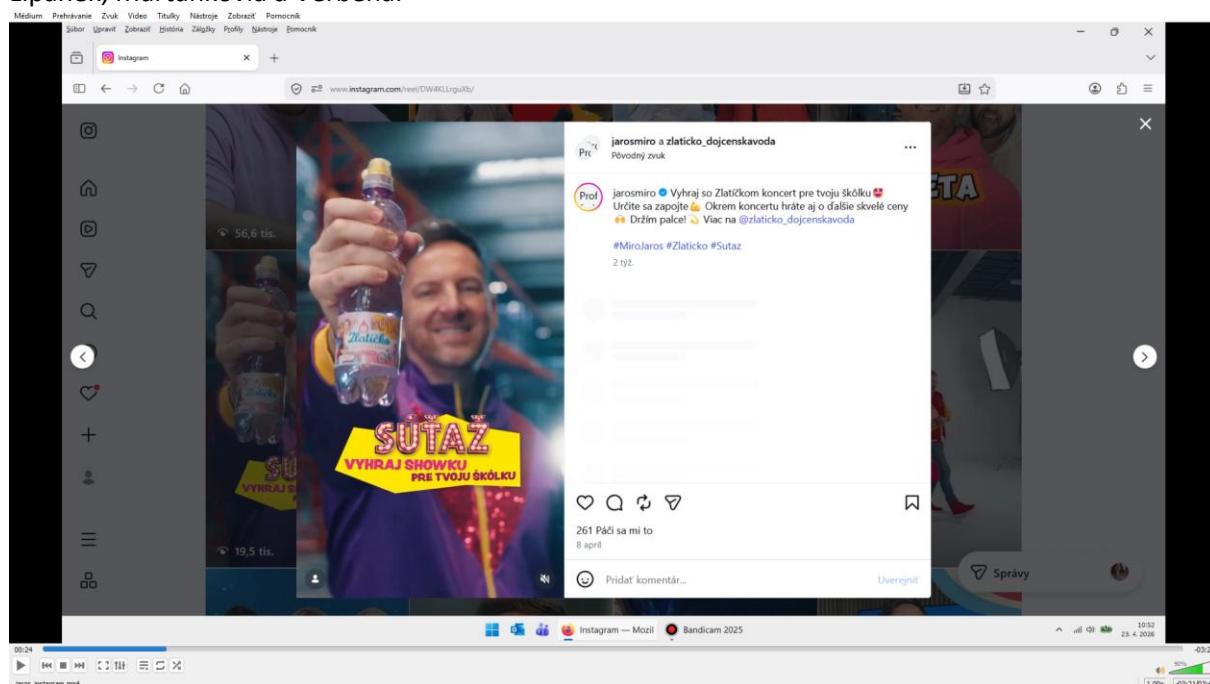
Liptákom, Martankova a Verbena.

Médium Prehrávanie Zvuk Video Titulky Nástroje Zobraziť Pomocník

Súbor Upraviť Zobraziť História Záložky Profily Nástroje Pomocník

Instagram

www.instagram.com/reel/DW4KLLrguXb/

56,6 tis.

19,5 tis.

jarosmiro a zlaticko_dojcenskavoda
Pôvodný zvuk

jarosmiro Vyhraj so Zlatíčkom koncert pre tvoju škôlku Určite sa zapojte Okrem koncertu hráte aj o ďalšie skvelé ceny Držím palce! Viac na @zlaticko_dojcenskavoda

#MiroJaros #Zlaticko #Sutaz

2 týž.

261 Páči sa mi to
8 apríl

Pridať komentár...

Uverejniť

Správy

Zlatíčko

SÚŤAŽ
VYHRAJ SHOWKU
PRE TVOJU ŠKÔLKU

Instagram — Mozil

Bandicam 2025

10:52
23. 4. 2026

00:24

-03:2